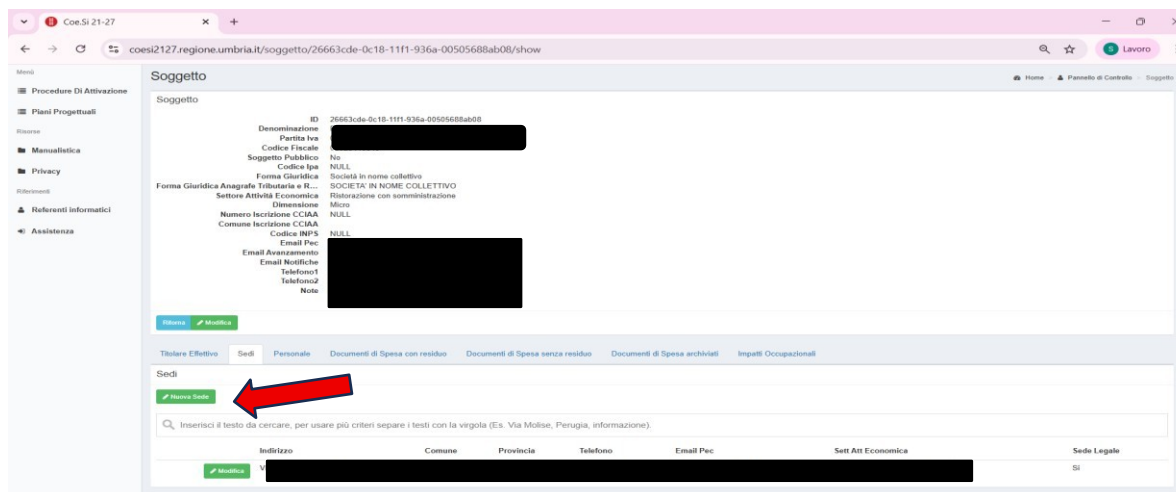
Coe.Si 21-27

coesi2127.regione.umbria.it/soggetto/26663cde-0c18-11f1-936a-00505688ab08/show

Lavoro

Menù
Procedure Di Attivazione
Piani Progettuali
Risorse
Manualistica
Privacy
Riferimenti
Referenti informatici
Assistenza

Soggetto

Home > Pannello di Controllo > Soggetto

Soggetto

| | |
|---|---|
| ID | 26663cde-0c18-11f1-936a-00505688ab08 |
| Denominazione | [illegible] |
| Partita Iva | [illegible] |
| Codice Fiscale | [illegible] |
| Soggetto Pubblico | No |
| Codice Ipa | NULL |
| Forma Giuridica | Società in nome collettivo |
| Forma Giuridica Anagrafe Tributaria e R... | SOCIETA' IN NOME COLLETTIVO |
| Settore Attività Economica | Ristorazione con somministrazione |
| Dimensione | Micro |
| Numero Iscrizione CCIAA | NULL |
| Comune Iscrizione CCIAA | |
| Codice INPS | NULL |
| Email Pec | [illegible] |
| Email Avanzamento | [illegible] |
| Email Notifiche | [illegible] |
| Telefono1 | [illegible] |
| Telefono2 | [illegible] |
| Note | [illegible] |

Ritorna  Modifica

Titolare Effettivo | Sedi | Personale | Documenti di Spesa con residuo | Documenti di Spesa senza residuo | Documenti di Spesa archiviati | Impatti Occupazionali

Sedi

Nuova Sede

Inserisci il testo da cercare, per usare più criteri separe i testi con la virgola (Es. Via Molise, Perugia, informazione).

| | Indirizzo | Comune | Provincia | Telefono | Email Pec | Sett Att Economica | Sede Legale |
|---|---|---|---|---|---|---|---|
| Modifica | V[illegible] | | | | | | Si |